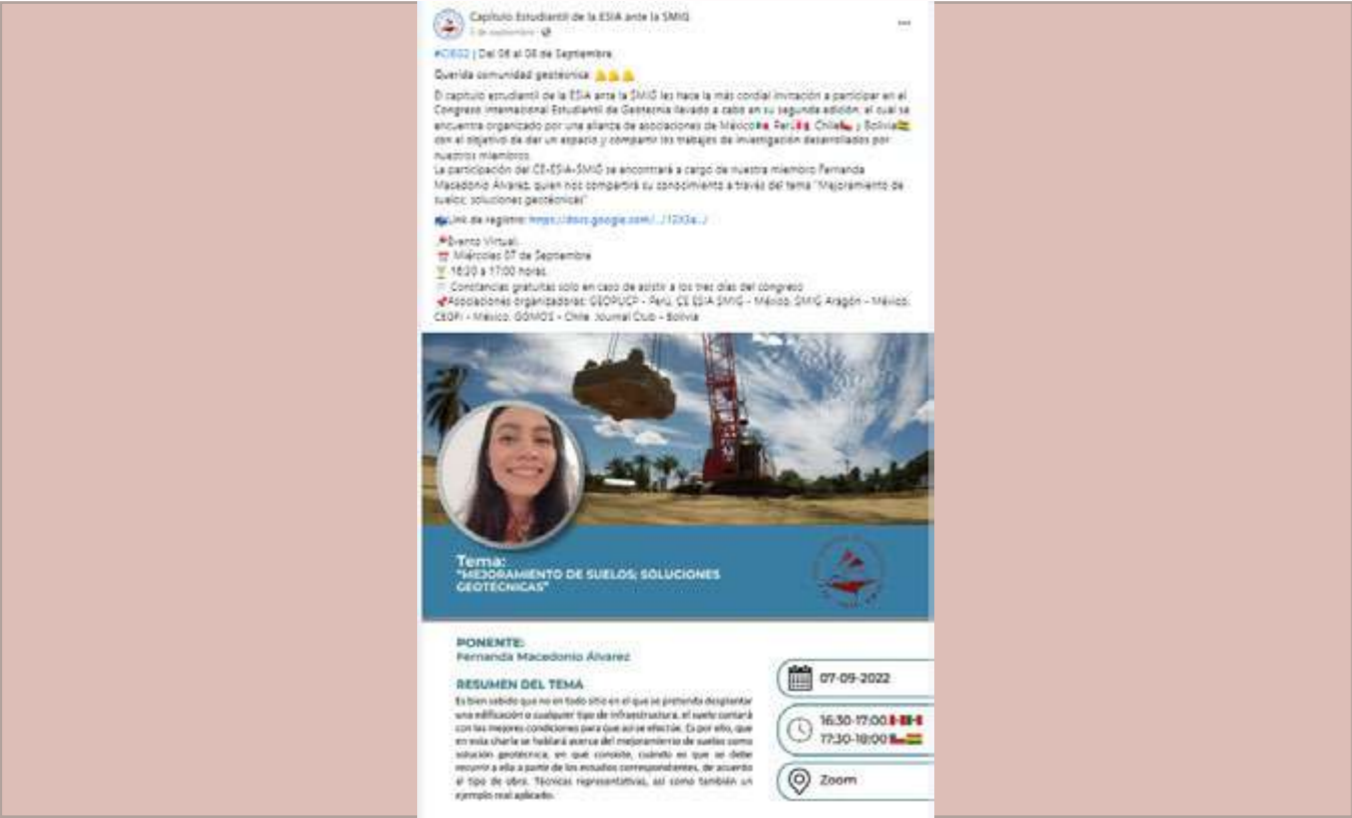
Capítulo Estudiantil de la ESIA ante la SMIG
5 de septiembre

#CIEG2 | Del 06 al 08 de Septiembre

Querida comunidad geotécnica 👏👏👏

El capítulo estudiantil de la ESIA ante la SMIG les hace la más cordial invitación a participar en el Congreso Internacional Estudiantil de Geotecnia llevado a cabo en su segunda edición, el cual se encuentra organizado por una alianza de asociaciones de México🇲🇽, Perú🇵🇪, Chile🇨🇱 y Bolivia🇧🇴 con el objetivo de dar un espacio y compartir los trabajos de investigación desarrollados por nuestros miembros.
La participación del CE-ESIA-SMIG se encontrará a cargo de nuestra miembro Fernanda Macedonio Alvarez, quien nos compartirá su conocimiento a través del tema "Mejoramiento de suelos: soluciones geotécnicas"

Link de registro: https://docs.google.com/.../1DX3a...

📌Evento Virtual
📅 Miércoles 07 de Septiembre
⏳ 16:30 a 17:00 horas
📄 Constancias gratuitas solo en caso de asistir a los tres días del congreso
📌Asociaciones organizadoras: GEOPUCP - Perú, CE ESIA SMIG - México, SMIG Aragón - México, CEOFI - México, GOMOS - Chile, Journal Club - Bolivia

Tema:
"MEJORAMIENTO DE SUELOS; SOLUCIONES GEOTÉCNICAS"

PONENTE:
Fernanda Macedonio Álvarez

RESUMEN DEL TEMA
Es bien sabido que no en todo sitio en el que se pretenda desplantar una edificación o cualquier tipo de infraestructura, el suelo contará con las mejores condiciones para que así se efectúe. Es por ello, que en esta charla se hablará acerca del mejoramiento de suelos como solución geotécnica, en qué consiste, cuándo es que se debe recurrir a ella a partir de los estudios correspondientes, de acuerdo al tipo de obra. Técnicas representativas, así como también un ejemplo real aplicado.

07-09-2022

16:30-17:00
17:30-18:00

Zoom